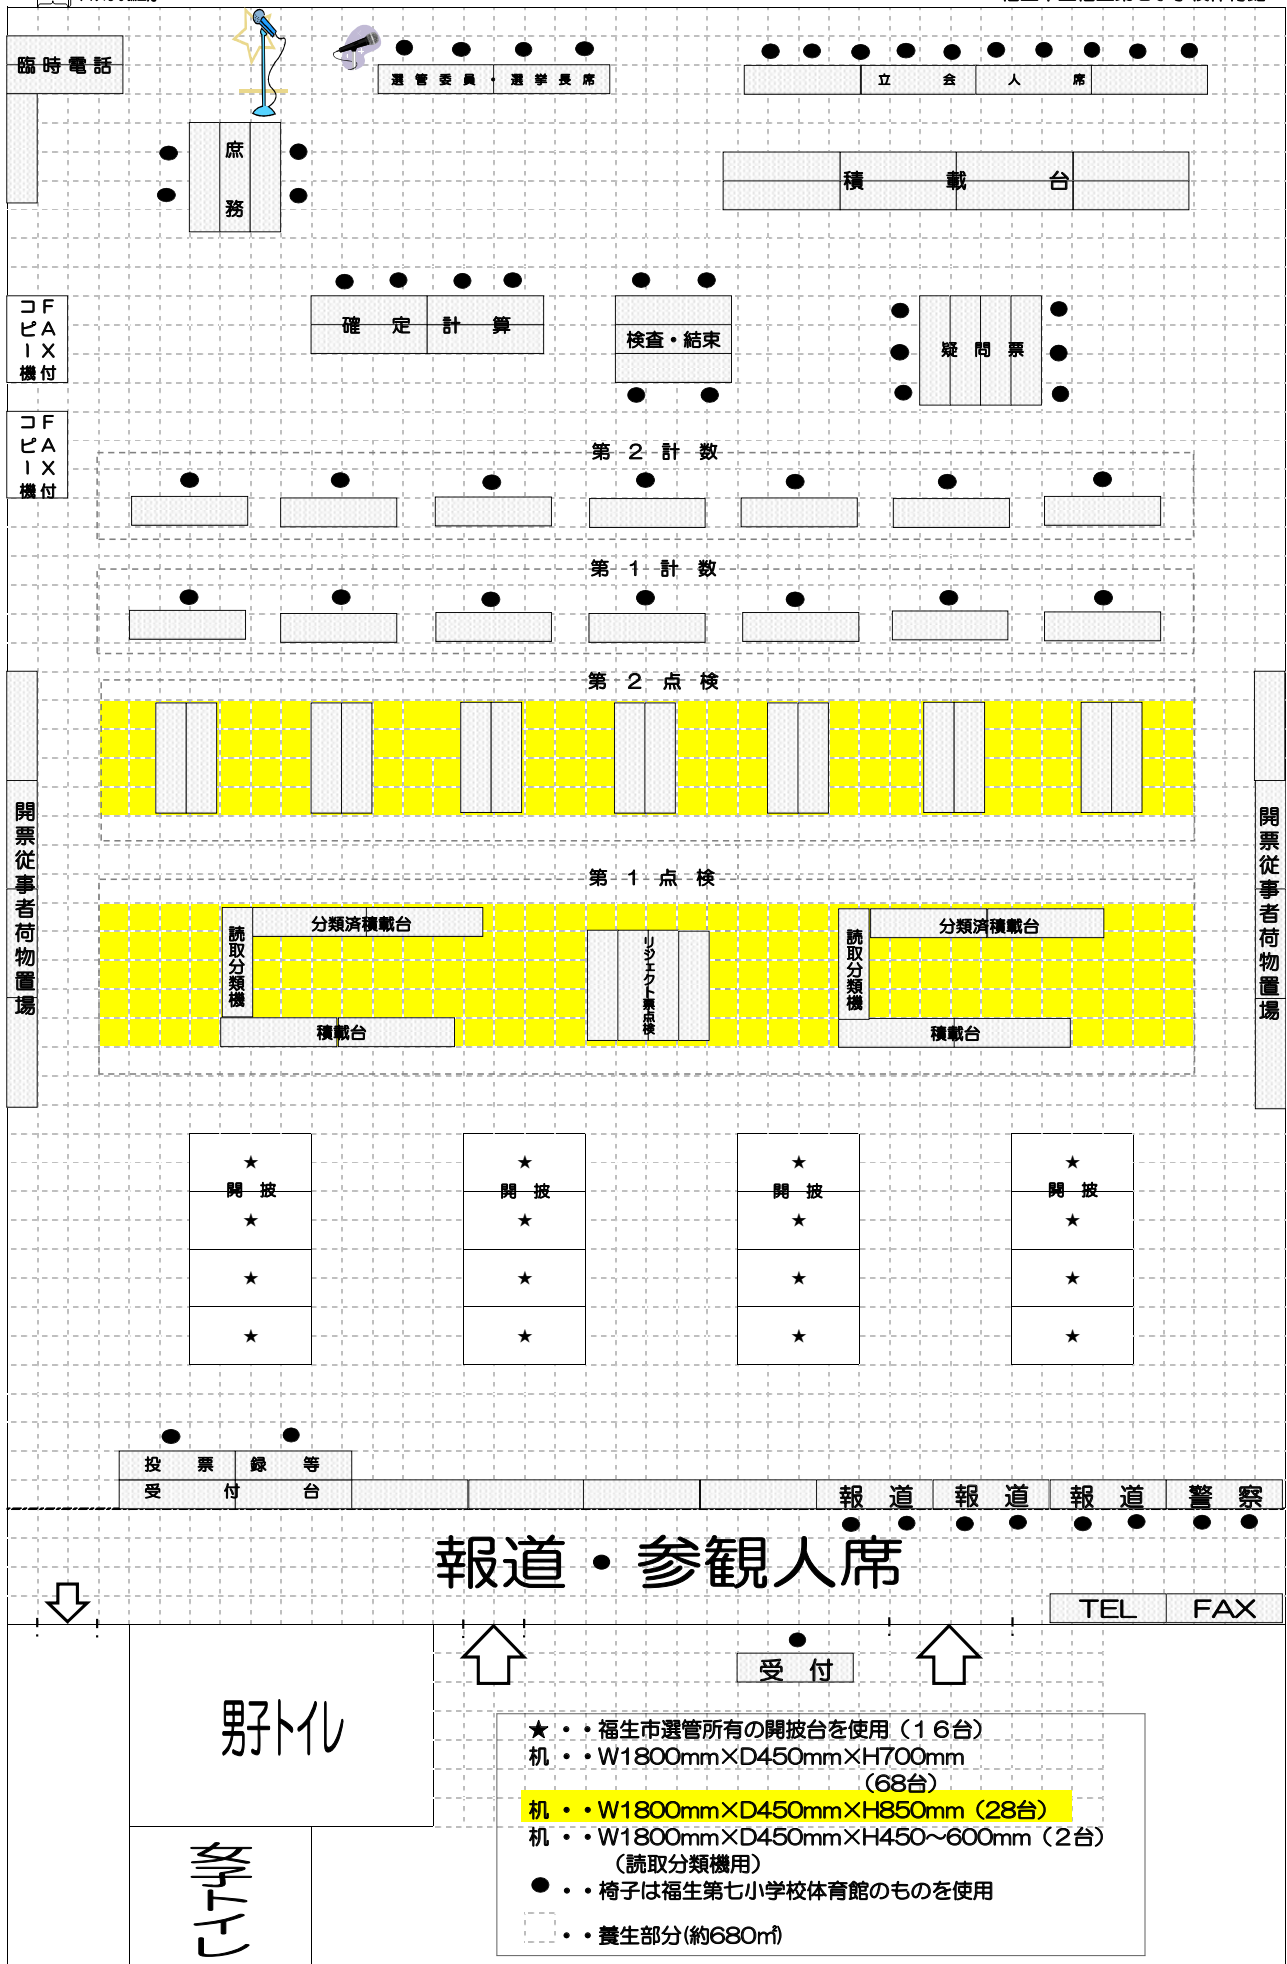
臨時電話

選管委員・選挙長席

立会人席

庶務

積載台

コピー機
FAX付

確定計算

検査・結束

疑問票

コピー機
FAX付

第2計数

第1計数

第2点検

開票従事者荷物置場

開票従事者荷物置場

第1点検

分類済積載台

読取分類機

積載台

リジェクト票点検

分類済積載台

読取分類機

積載台

★
開披
★
★
★

★
開披
★
★
★

★
開披
★
★
★

★
開披
★
★
★

投票録等
受付台

報道 報道 報道 警察

報道・参観人席

TEL FAX

受付

男子トイレ

女子トイレ

★・・福生市選管所有の開披台を使用（16台）
机・・W1800mm×D450mm×H700mm（68台）
机・・W1800mm×D450mm×H850mm（28台）
机・・W1800mm×D450mm×H450～600mm（2台）（読取分類機用）
●・・椅子は福生第七小学校体育館のものを使用
・・養生部分(約680㎡)